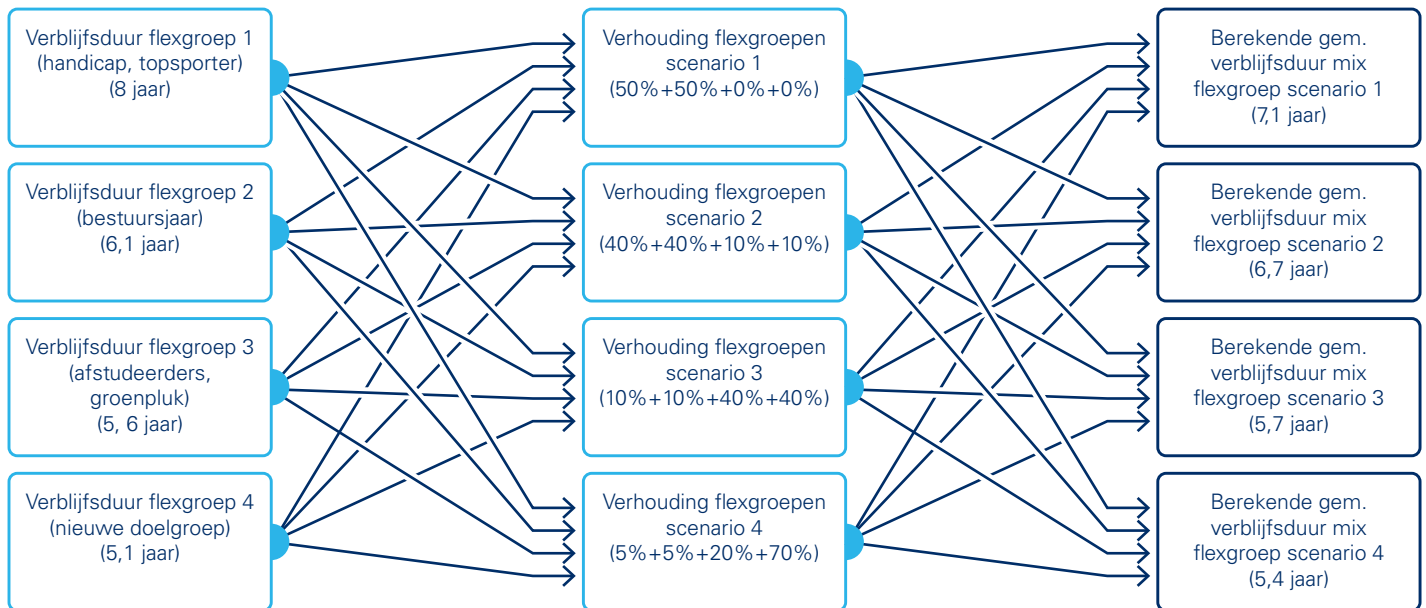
Verblijfsduur flexgroep 1 (handicap, topsporter) (8 jaar)

Verblijfsduur flexgroep 2 (bestuursjaar) (6,1 jaar)

Verblijfsduur flexgroep 3 (afstudeerders, groenpluk) (5, 6 jaar)

Verblijfsduur flexgroep 4 (nieuwe doelgroep) (5,1 jaar)

Verhouding flexgroepen scenario 1 (50%+50%+0%+0%)

Verhouding flexgroepen scenario 2 (40%+40%+10%+10%)

Verhouding flexgroepen scenario 3 (10%+10%+40%+40%)

Verhouding flexgroepen scenario 4 (5%+5%+20%+70%)

Berekende gem. verblijfsduur mix flexgroep scenario 1 (7,1 jaar)

Berekende gem. verblijfsduur mix flexgroep scenario 2 (6,7 jaar)

Berekende gem. verblijfsduur mix flexgroep scenario 3 (5,7 jaar)

Berekende gem. verblijfsduur mix flexgroep scenario 4 (5,4 jaar)